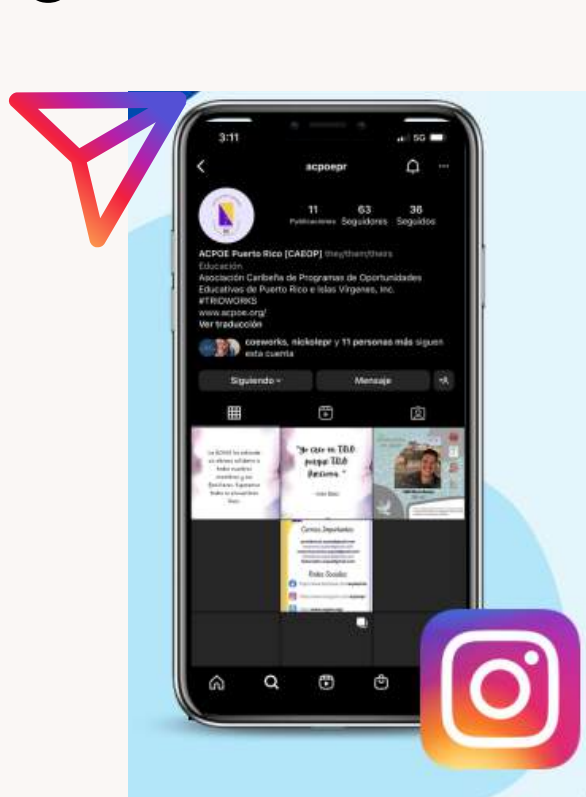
3:11
5G
acpoepr
11 Publicaciones
63 Seguidores
36 Seguidos
ACPOE Puerto Rico [CAEOP] they/them/theirs
Educación
Asociación Caribeña de Programas de Oportunidades Educativas de Puerto Rico e Islas Vírgenes, Inc.
#TRIOWORKS
www.acpoe.org/
Ver traducción
coeworks, nickolepr y 11 personas más siguen esta cuenta
Siguiendo
Mensaje
"Yo creo en TRIO porque TRIO funciona."
Correos Importantes
Redes Sociales